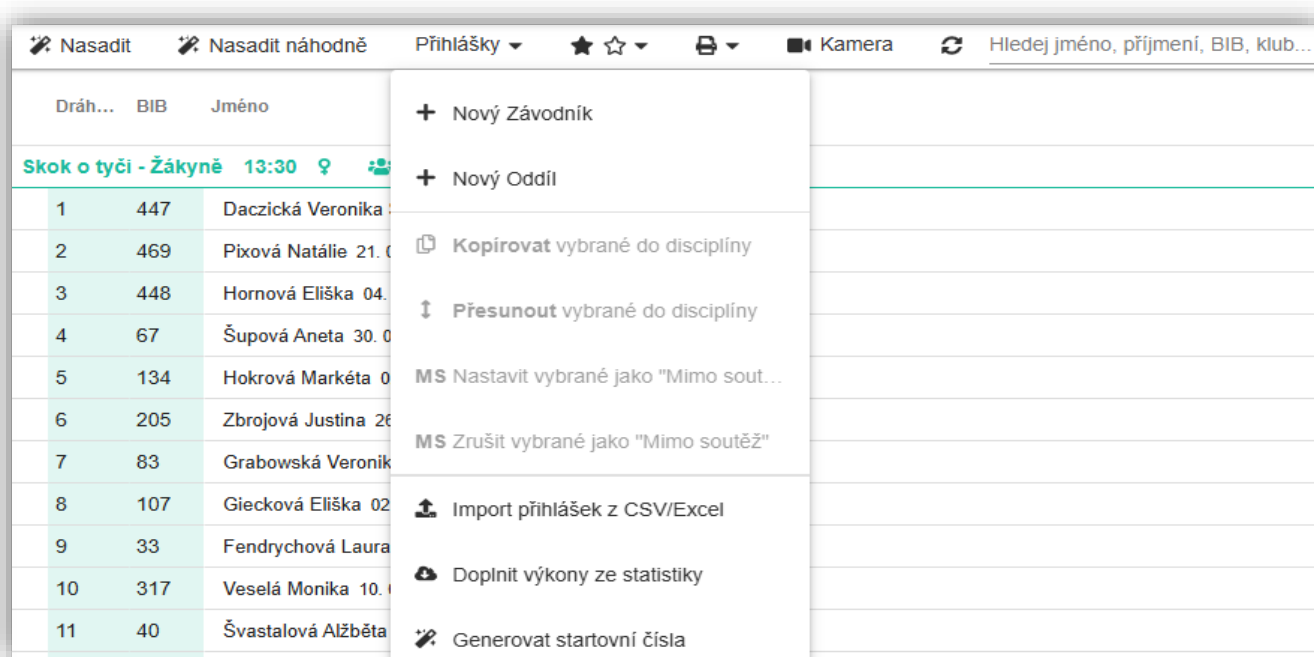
Nasadit   Nasadit náhodně   Přihlášky   Kamera   Hledej jméno, příjmení, BIB, klub...

| Dráh... | BIB | Jméno |
|---|---|---|

Skok o tyči - Žákyně 13:30

| | | |
|---|---|---|
| 1 | 447 | Daczická Veronika |
| 2 | 469 | Pixová Natálie 21. |
| 3 | 448 | Hornová Eliška 04. |
| 4 | 67 | Šupová Aneta 30. |
| 5 | 134 | Hokrová Markéta 0 |
| 6 | 205 | Zbrojová Justina 26 |
| 7 | 83 | Grabowská Veronik |
| 8 | 107 | Giecková Eliška 02 |
| 9 | 33 | Fendrychová Laura |
| 10 | 317 | Veselá Monika 10. |
| 11 | 40 | Švastalová Alžběta |

Nový Závodník
Nový Oddíl
Kopírovat vybrané do disciplíny
Přesunout vybrané do disciplíny
MS Nastavit vybrané jako "Mimo sout...
MS Zrušit vybrané jako "Mimo soutěž"
Import přihlášek z CSV/Excel
Doplnit výkony ze statistiky
Generovat startovní čísla